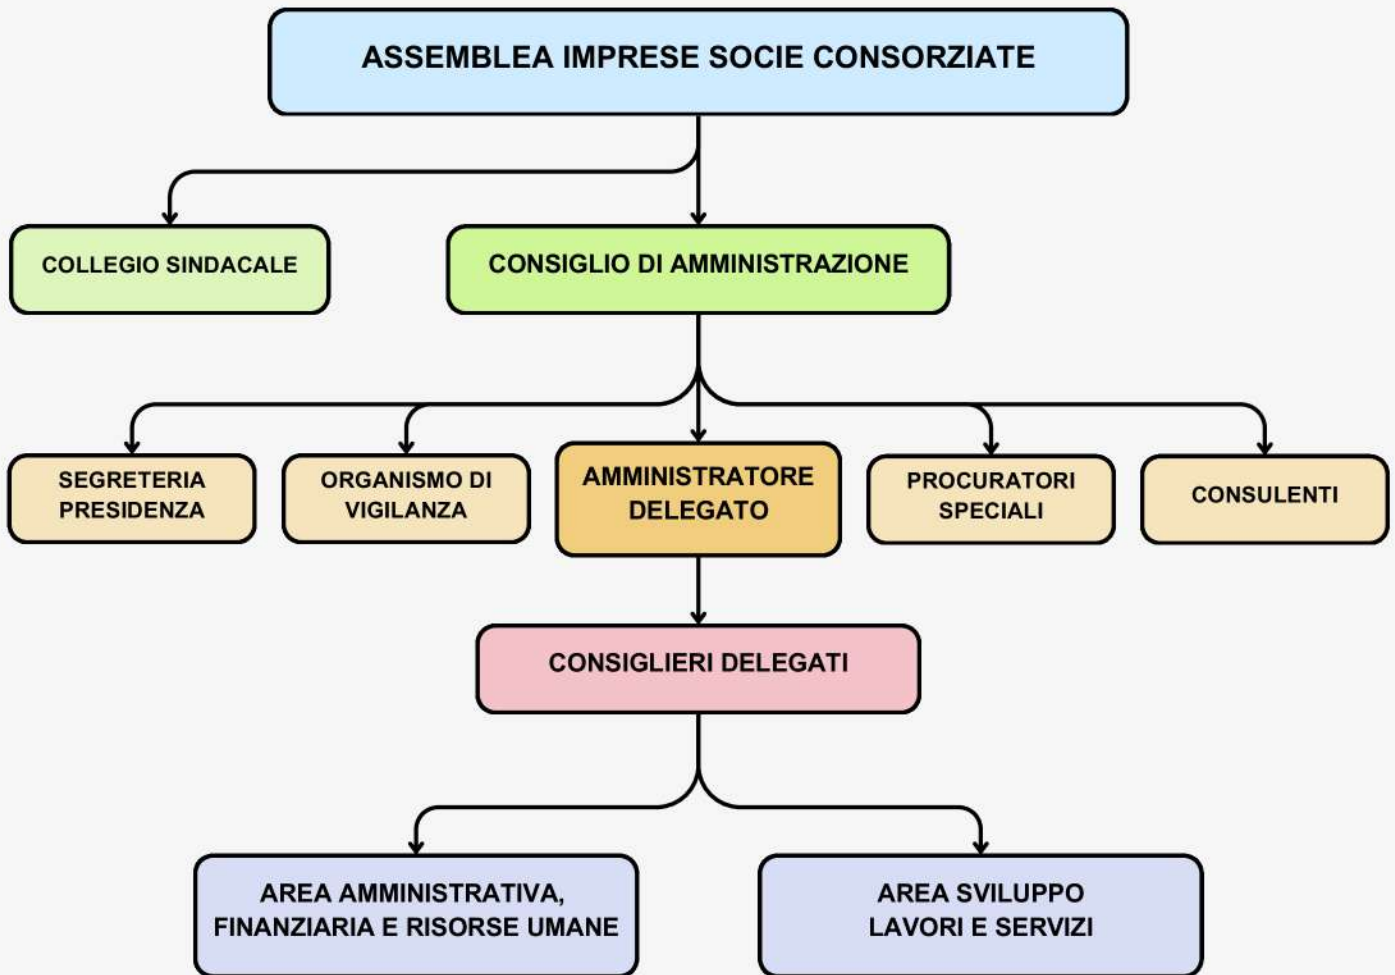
ASSEMBLEA IMPRESE SOCIE CONSORZIATE

COLLEGIO SINDACALE

CONSIGLIO DI AMMINISTRAZIONE

SEGRETERIA PRESIDENZA

ORGANISMO DI VIGILANZA

AMMINISTRATORE DELEGATO

PROCURATORI SPECIALI

CONSULENTI

CONSIGLIERI DELEGATI

AREA AMMINISTRATIVA, FINANZIARIA E RISORSE UMANE

AREA SVILUPPO LAVORI E SERVIZI